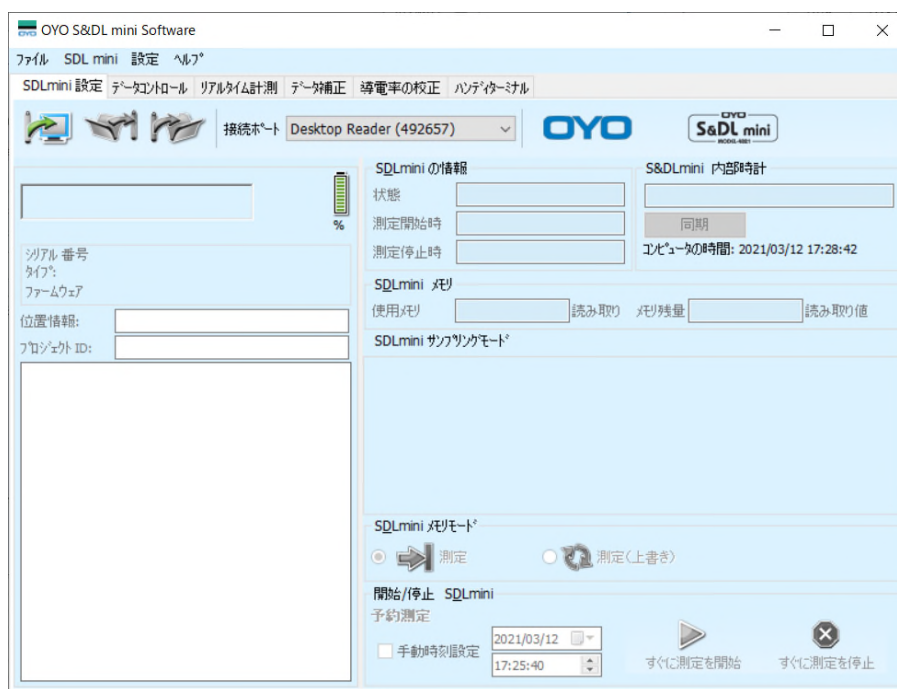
OYO S&DL mini Software

ファイル SDL mini 設定 ヘルプ

SDLmini 設定 データコントロール リアルタイム計測 データ補正 導電率の校正 ハンディターミナル

接続ポート Desktop Reader (492657)

OYO

S&DL mini

%

シリアル番号
タイプ:
ファームウェア

位置情報:
プロジェクト ID:

SDLmini の情報
状態
測定開始時
測定停止時

S&DLmini 内部時計
同期
コンピュータの時間: 2021/03/12 17:28:42

SDLmini メモリ
使用メモリ 読み取り メモリ残量 読み取り値

SDLmini サンプリングモード

SDLmini メモリモード
測定 測定(上書き)

開始/停止 SDLmini
予約測定
手動時刻設定 2021/03/12 17:25:40
すぐに測定を開始 すぐに測定を停止